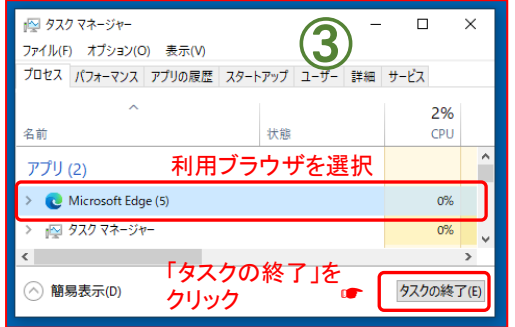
タスク マネージャー

③

ファイル(F) オプション(O) 表示(V)

プロセス パフォーマンス アプリの履歴 スタートアップ ユーザー 詳細 サービス

名前 状態 2% CPU

アプリ (2)

利用ブラウザを選択

Microsoft Edge (5) 0%

タスク マネージャー 0%

「タスクの終了」をクリック

簡易表示(D)

タスクの終了(E)